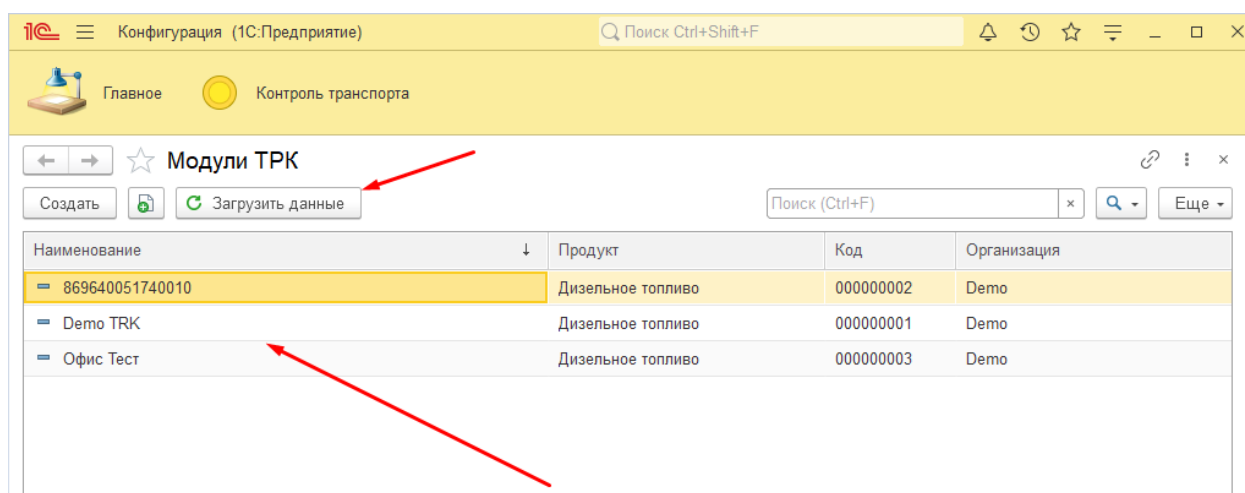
1С Конфигурация (1С:Предприятие) Поиск Ctrl+Shift+F

Главное Контроль транспорта

Модули ТРК

Создать Загрузить данные Поиск (Ctrl+F) × Еще

| Наименование ↓ | Продукт | Код | Организация |
|---|---|---|---|
| 869640051740010 | Дизельное топливо | 000000002 | Demo |
| Demo TRK | Дизельное топливо | 000000001 | Demo |
| Офис Тест | Дизельное топливо | 000000003 | Demo |